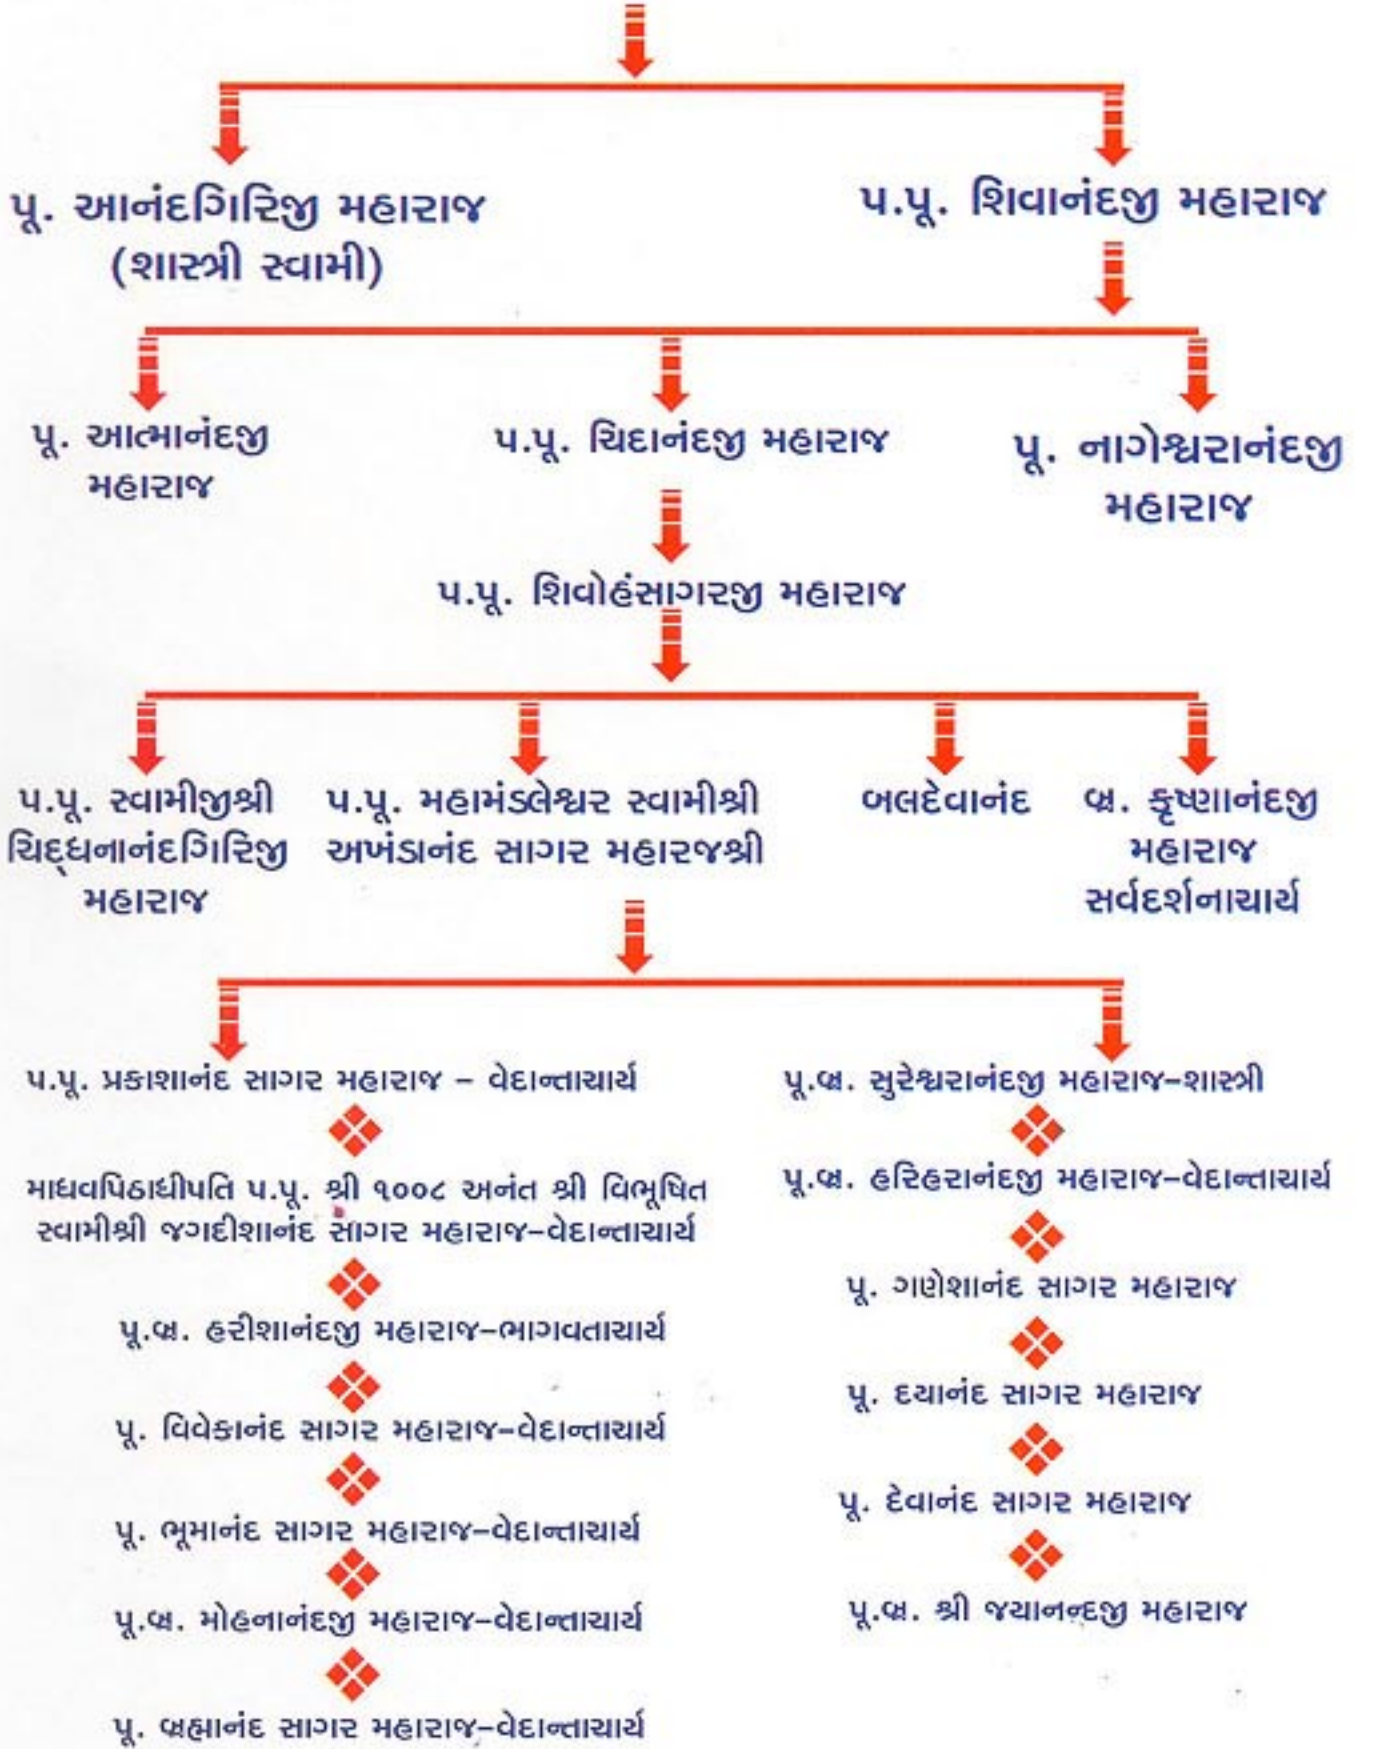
પૂ. આનંદગિરિજી મહારાજ (શાસ્ત્રી સ્વામી)

પ.પૂ. શિવાનંદજી મહારાજ

પૂ. આત્માનંદજી મહારાજ

પ.પૂ. ચિદાનંદજી મહારાજ

પૂ. નાગેશ્વરાનંદજી મહારાજ

પ.પૂ. શિવોહંસાગરજી મહારાજ

પ.પૂ. સ્વામીજીશ્રી ચિદ્‌ઘનાનંદગિરિજી મહારાજ

પ.પૂ. મહામંડલેશ્વર સ્વામીશ્રી અખંડાનંદ સાગર મહારજશ્રી

બલદેવાનંદ

બ્ર. કૃષ્ણાનંદજી મહારાજ સર્વદર્શનાચાર્ય

પ.પૂ. પ્રકાશાનંદ સાગર મહારાજ – વેદાન્તાચાર્ય

માધવપિઠાધીપતિ પ.પૂ. શ્રી ૧૦૦૮ અનંત શ્રી વિભૂષિત સ્વામીશ્રી જગદીશાનંદ સાગર મહારાજ–વેદાન્તાચાર્ય

પૂ.બ્ર. હરીશાનંદજી મહારાજ–ભાગવતાચાર્ય

પૂ. વિવેકાનંદ સાગર મહારાજ–વેદાન્તાચાર્ય

પૂ. ભૂમાનંદ સાગર મહારાજ–વેદાન્તાચાર્ય

પૂ.બ્ર. મોહનાનંદજી મહારાજ–વેદાન્તાચાર્ય

પૂ. બ્રહ્માનંદ સાગર મહારાજ–વેદાન્તાચાર્ય

પૂ.બ્ર. સુરેશ્વરાનંદજી મહારાજ–શાસ્ત્રી

પૂ.બ્ર. હરિહરાનંદજી મહારાજ–વેદાન્તાચાર્ય

પૂ. ગણેશાનંદ સાગર મહારાજ

પૂ. દયાનંદ સાગર મહારાજ

પૂ. દેવાનંદ સાગર મહારાજ

પૂ.બ્ર. શ્રી જયાનન્દજી મહારાજ